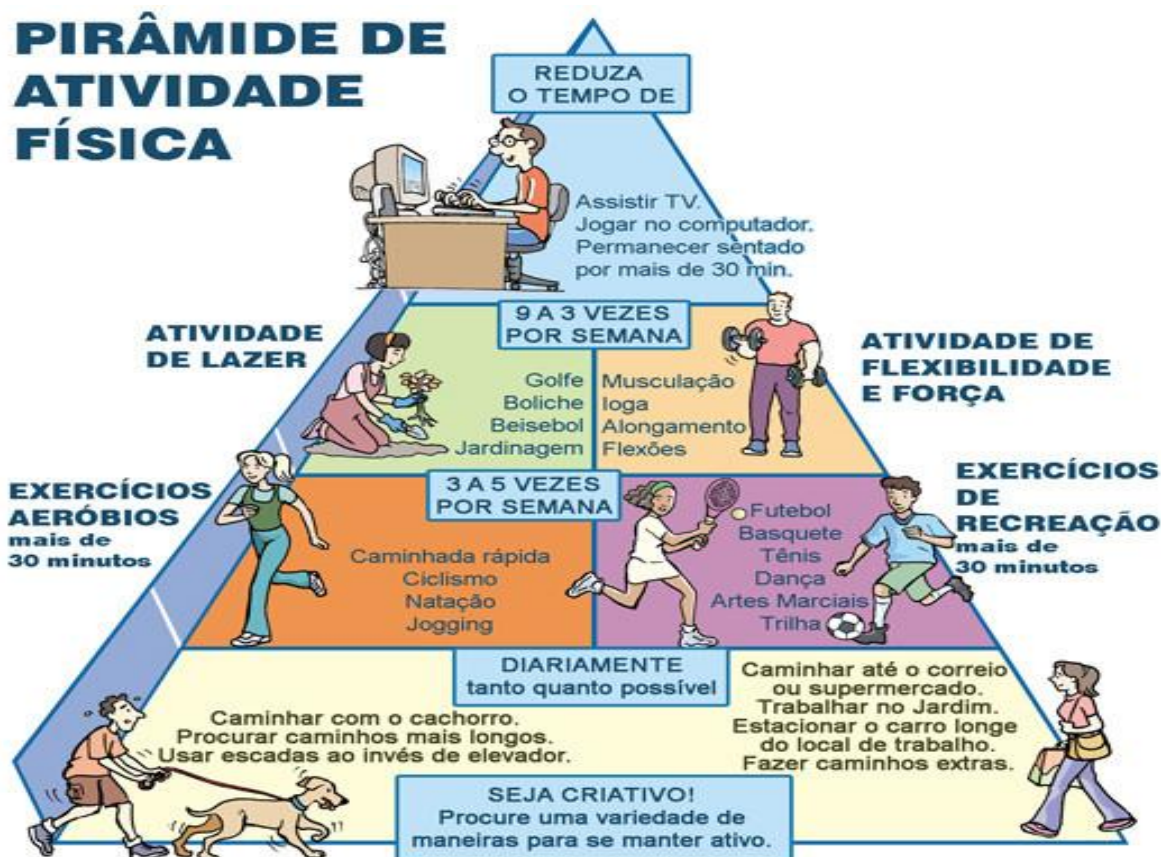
PIRÂMIDE DE ATIVIDADE FÍSICA

REDUZA O TEMPO DE

Assistir TV.
Jogar no computador.
Permanecer sentado por mais de 30 min.

9 A 3 VEZES POR SEMANA

ATIVIDADE DE LAZER

Golfe
Boliche
Beisebol
Jardinagem

Musculação
Ioga
Alongamento
Flexões

ATIVIDADE DE FLEXIBILIDADE E FORÇA

3 A 5 VEZES POR SEMANA

EXERCÍCIOS AERÓBIOS mais de 30 minutos

Caminhada rápida
Ciclismo
Natação
Jogging

Futebol
Basquete
Tênis
Dança
Artes Marciais
Trilha

EXERCÍCIOS DE RECREAÇÃO mais de 30 minutos

DIARIAMENTE tanto quanto possível

Caminhar com o cachorro.
Procurar caminhos mais longos.
Usar escadas ao invés de elevador.

Caminhar até o correio ou supermercado.
Trabalhar no Jardim.
Estacionar o carro longe do local de trabalho.
Fazer caminhos extras.

SEJA CRIATIVO!
Procure uma variedade de maneiras para se manter ativo.